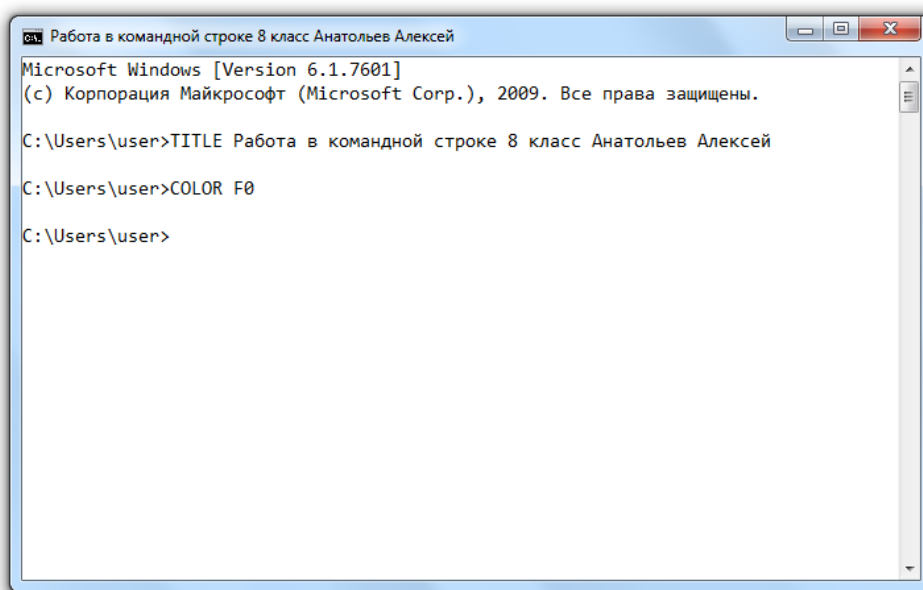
Работа в командной строке 8 класс Анатольев Алексей

Microsoft Windows [Version 6.1.7601]
(c) Корпорация Майкрософт (Microsoft Corp.), 2009. Все права защищены.

C:\Users\user>TITLE Работа в командной строке 8 класс Анатольев Алексей

C:\Users\user>COLOR F0

C:\Users\user>